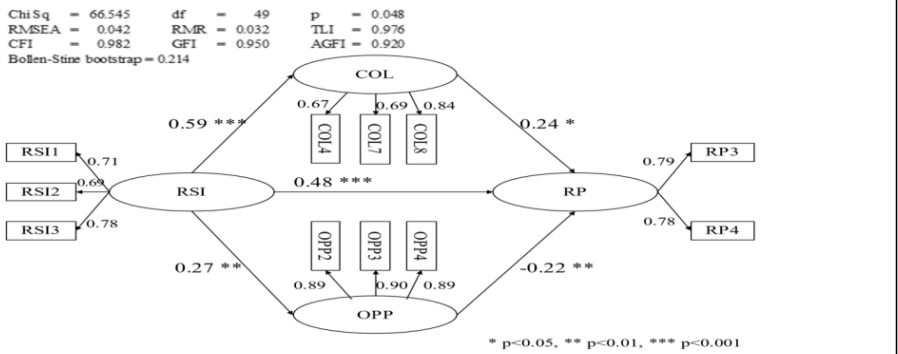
Chi Sq = 66.545 df = 49 p = 0.048
RMSEA = 0.042 RMR = 0.032 TLI = 0.976
CFI = 0.982 GFI = 0.950 AGFI = 0.920
Bollen-Stine bootstrap = 0.214

COL
0.67 0.69 0.84
COL4 COL7 COL8
0.59 ***
0.24 *
RSI1 0.71
RSI2 0.69
RSI3 0.78
RSI
0.48 ***
RP
0.79 RP3
0.78 RP4
OPP2 OPP3 OPP4
0.27 **
0.89 0.90 0.89
-0.22 **
OPP

* p<0.05, ** p<0.01, *** p<0.001